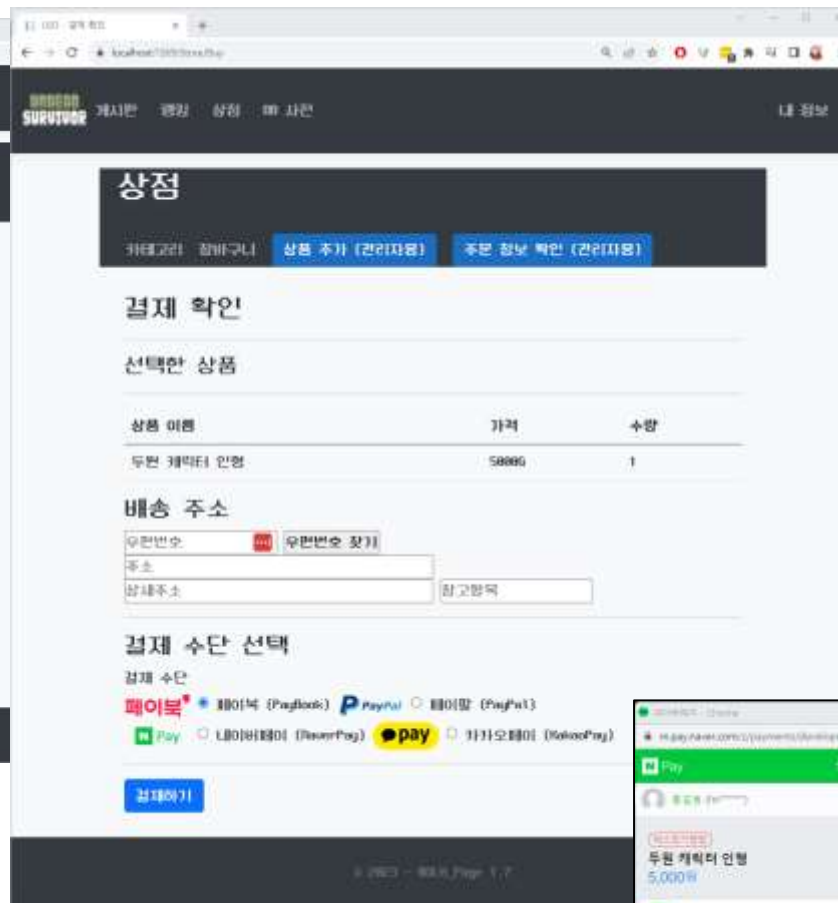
결제 확인
localhost

SURVIVOR 게시판 랭킹 상점 사전

내 정보

상점

카테고리 장바구니 상품 추가 (관리자용) 주문 정보 확인 (관리자용)

결제 확인

선택한 상품

| 상품 이름 | 가격 | 수량 |
|---|---|---|
| 두원 캐릭터 인형 | 5000G | 1 |

배송 주소

우편번호 우편번호 찾기
주소
상세주소 참고항목

결제 수단 선택

결제 수단

페이북 페이북 (PayBook) PayPal 페이팔 (PayPal)
N Pay 네이버페이 (NaverPay) pay 카카오페이 (KakaoPay)

결제하기

© 2023 - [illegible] 1.7

N Pay

두원 캐릭터 인형
5,000원